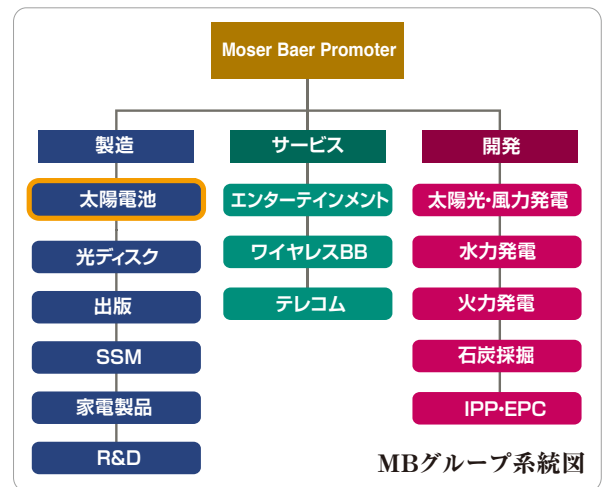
Moser Baer Promoter

製造

太陽電池

光ディスク

出版

SSM

家電製品

R&D

サービス

エンターテインメント

ワイヤレスBB

テレコム

開発

太陽光･風力発電

水力発電

火力発電

石炭採掘

IPP･EPC

MBグループ系統図